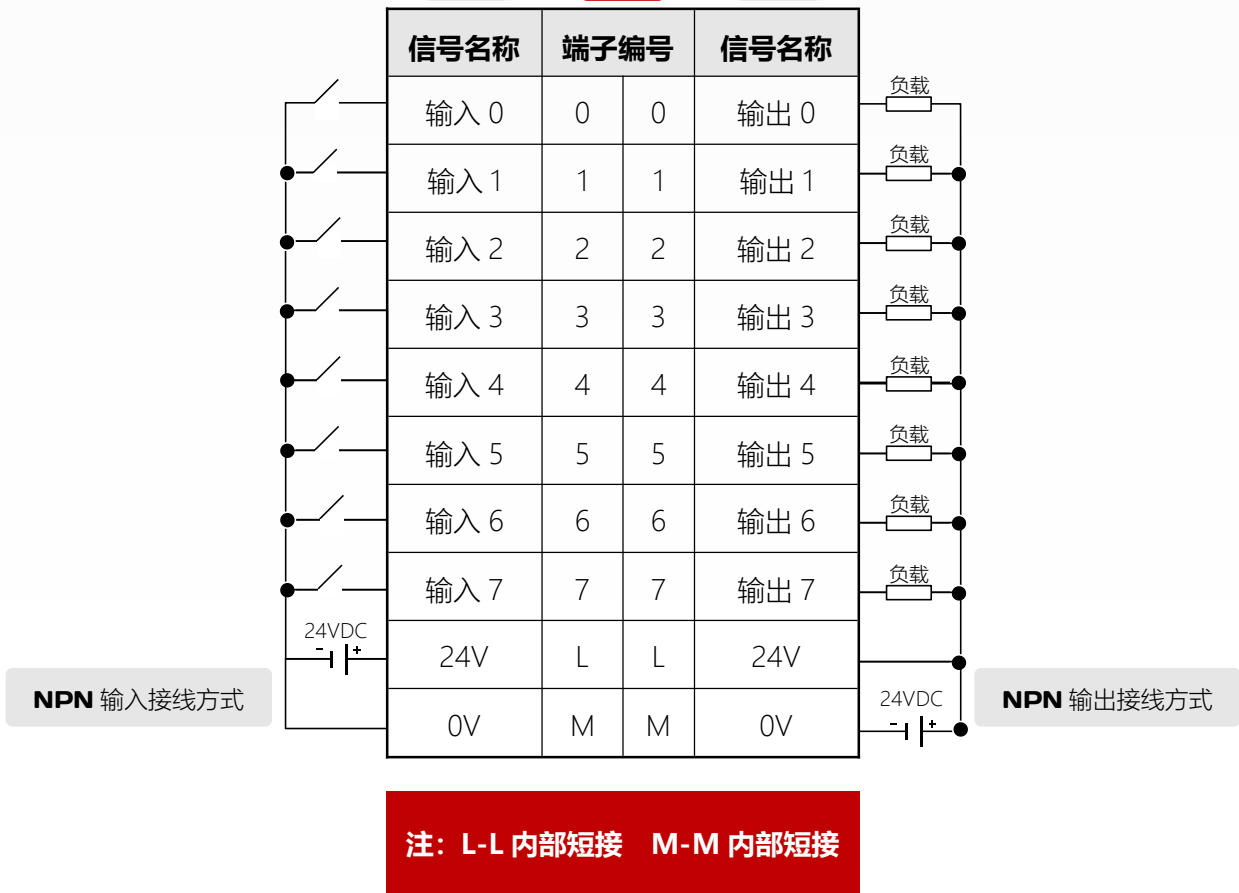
| 信号名称 | 端子编号 | | 信号名称 |
|---|---|---|---|
| 输入 0 | 0 | 0 | 输出 0 |
| 输入 1 | 1 | 1 | 输出 1 |
| 输入 2 | 2 | 2 | 输出 2 |
| 输入 3 | 3 | 3 | 输出 3 |
| 输入 4 | 4 | 4 | 输出 4 |
| 输入 5 | 5 | 5 | 输出 5 |
| 输入 6 | 6 | 6 | 输出 6 |
| 输入 7 | 7 | 7 | 输出 7 |
| 24V | L | L | 24V |
| 0V | M | M | 0V |

负载
负载
负载
负载
负载
负载
负载
负载

24VDC
- +

NPN 输入接线方式

24VDC
- +

NPN 输出接线方式

注：L-L 内部短接　M-M 内部短接